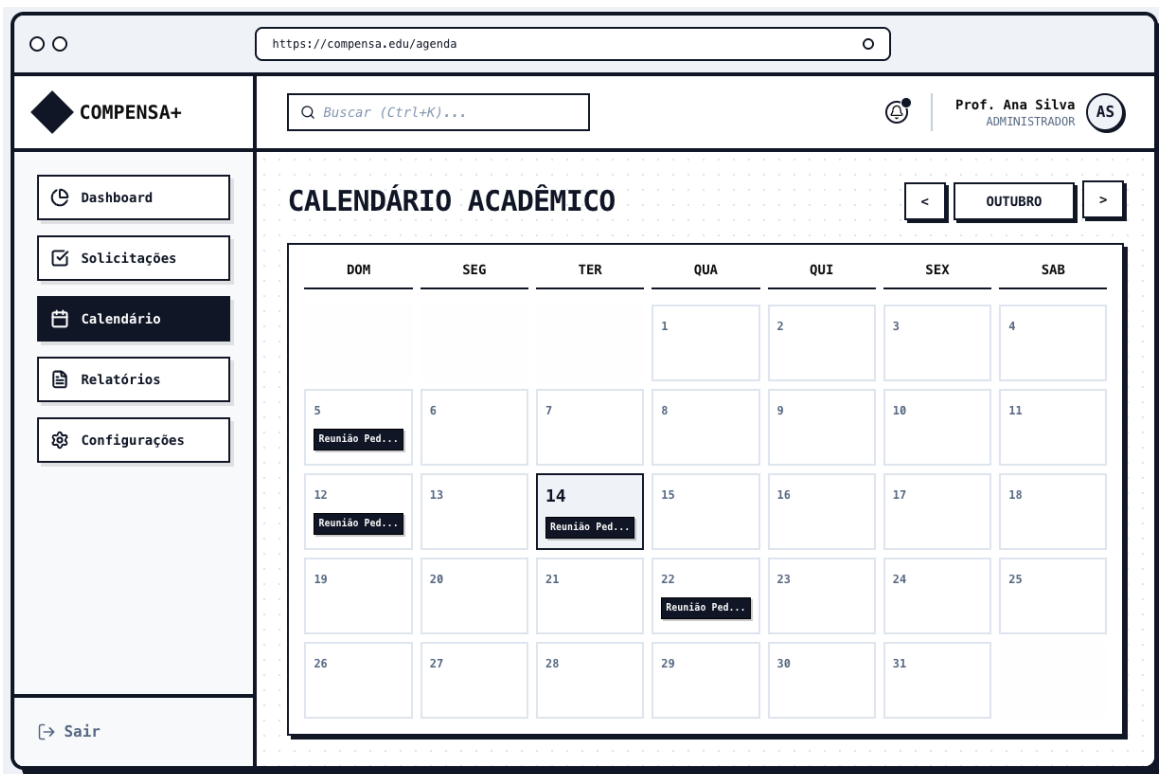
https://compensa.edu/agenda

COMPENSA+

Buscar (Ctrl+K)...

Prof. Ana Silva
ADMINISTRADOR
AS

Dashboard
Solicitações
Calendário
Relatórios
Configurações

Sair

CALENDÁRIO ACADÊMICO

<
OUTUBRO
>

| DOM | SEG | TER | QUA | QUI | SEX | SAB |
|---|---|---|---|---|---|---|
| | | | 1 | 2 | 3 | 4 |
| 5 Reunião Ped... | 6 | 7 | 8 | 9 | 10 | 11 |
| 12 Reunião Ped... | 13 | 14 Reunião Ped... | 15 | 16 | 17 | 18 |
| 19 | 20 | 21 | 22 Reunião Ped... | 23 | 24 | 25 |
| 26 | 27 | 28 | 29 | 30 | 31 | |